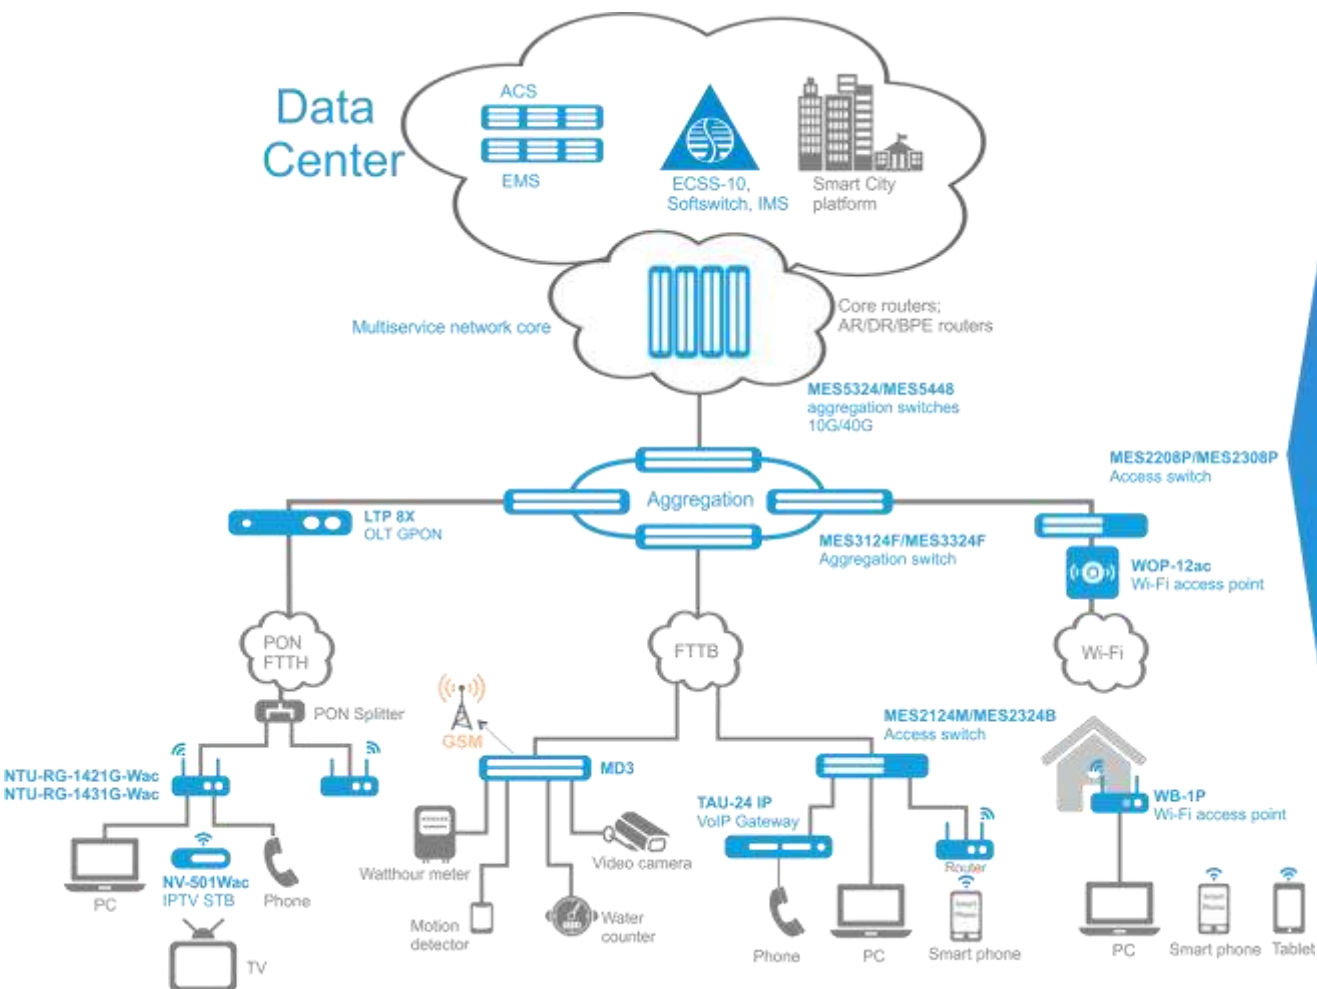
Data Center

ACS

EMS

ECSS-10, Softswitch, IMS

Smart City platform

Multiservice network core

Core routers; AR/DR/BPE routers

MES5324/MES5448 aggregation switches 10G/40G

MES2208P/MES2308P Access switch

Aggregation

LTP 8X OLT GPON

MES3124F/MES3324F Aggregation switch

WOP-12ac Wi-Fi access point

PON FTTH

FTTB

Wi-Fi

PON Splitter

GSM

MES2124M/MES2324B Access switch

MD3

NTU-RG-1421G-Wac
NTU-RG-1431G-Wac

TAU-24 IP VoIP Gateway

WB-1P Wi-Fi access point

Router

PC

NV-501Wac IPTV STB

Phone

Watthour meter

Video camera

Motion detector

Water counter

TV

Phone

PC

Smart phone

PC

Smart phone

Tablet